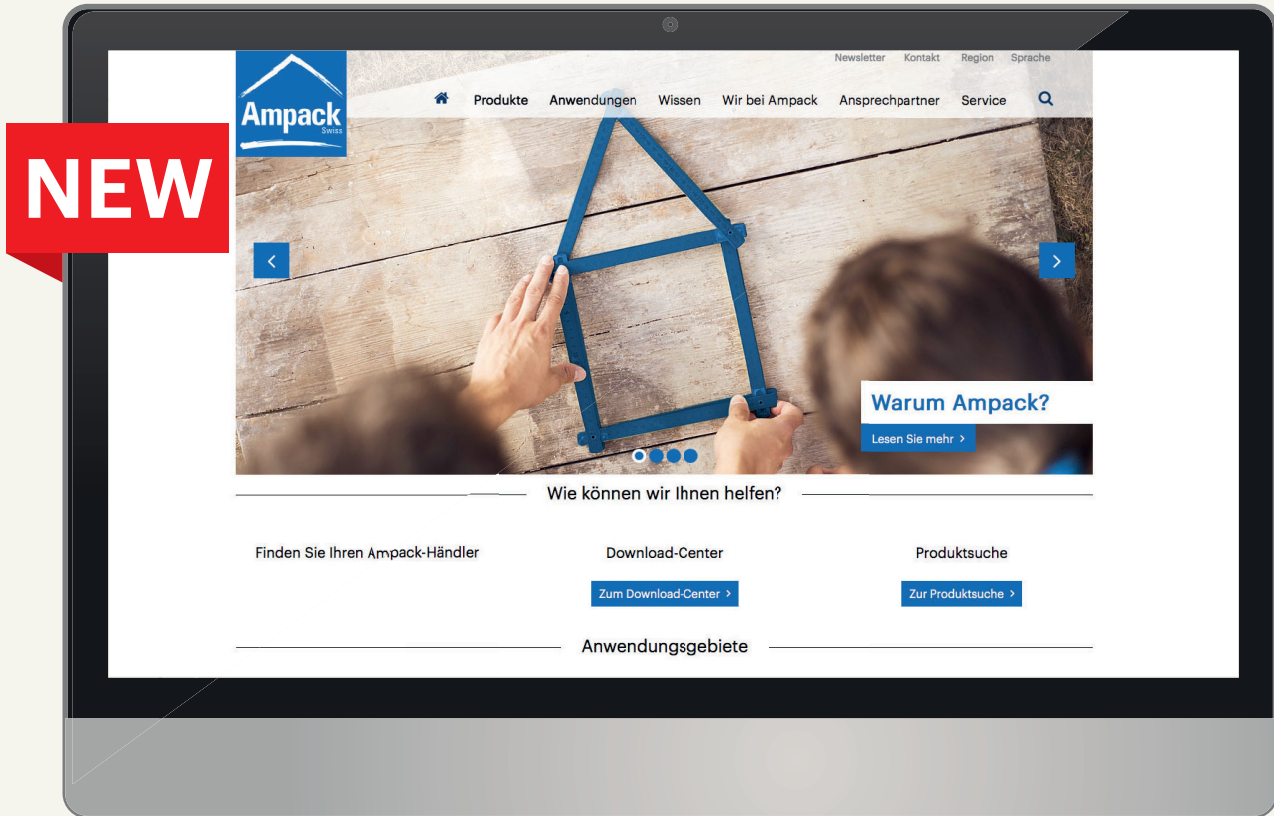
NEW

Newsletter Kontakt Region Sprache

Ampack Swiss

Produkte Anwendungen Wissen Wir bei Ampack Ansprechpartner Service

Warum Ampack?

Lesen Sie mehr ›

Wie können wir Ihnen helfen?

Finden Sie Ihren Ampack-Händler

Download-Center

Zum Download-Center ›

Produktsuche

Zur Produktsuche ›

Anwendungsgebiete